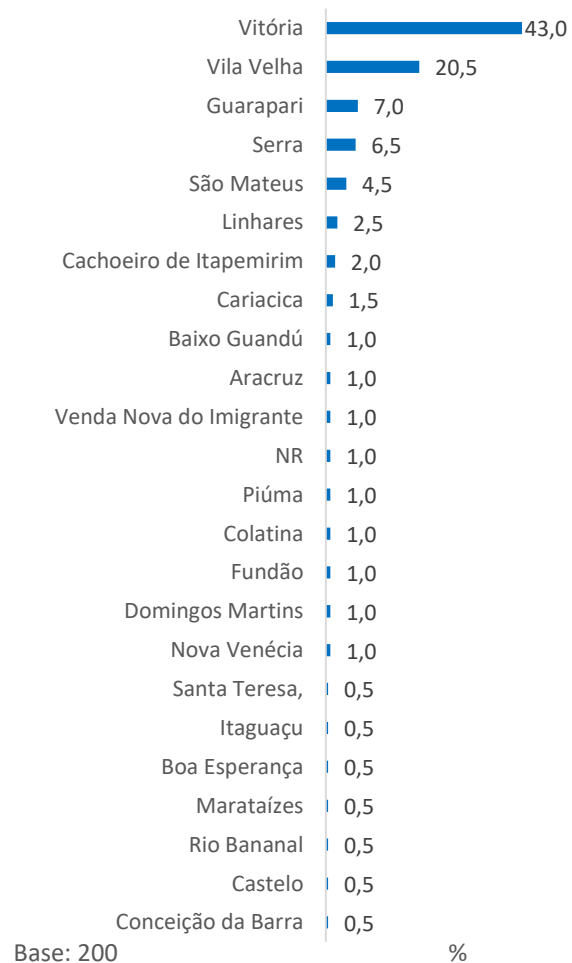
| | |
|---|---|
| Vitória | 43,0 |
| Vila Velha | 20,5 |
| Guarapari | 7,0 |
| Serra | 6,5 |
| São Mateus | 4,5 |
| Linhares | 2,5 |
| Cachoeiro de Itapemirim | 2,0 |
| Cariacica | 1,5 |
| Baixo Guandú | 1,0 |
| Aracruz | 1,0 |
| Venda Nova do Imigrante | 1,0 |
| NR | 1,0 |
| Piúma | 1,0 |
| Colatina | 1,0 |
| Fundão | 1,0 |
| Domingos Martins | 1,0 |
| Nova Venécia | 1,0 |
| Santa Teresa, | 0,5 |
| Itaguaçu | 0,5 |
| Boa Esperança | 0,5 |
| Marataízes | 0,5 |
| Rio Bananal | 0,5 |
| Castelo | 0,5 |
| Conceição da Barra | 0,5 |

Base: 200

%